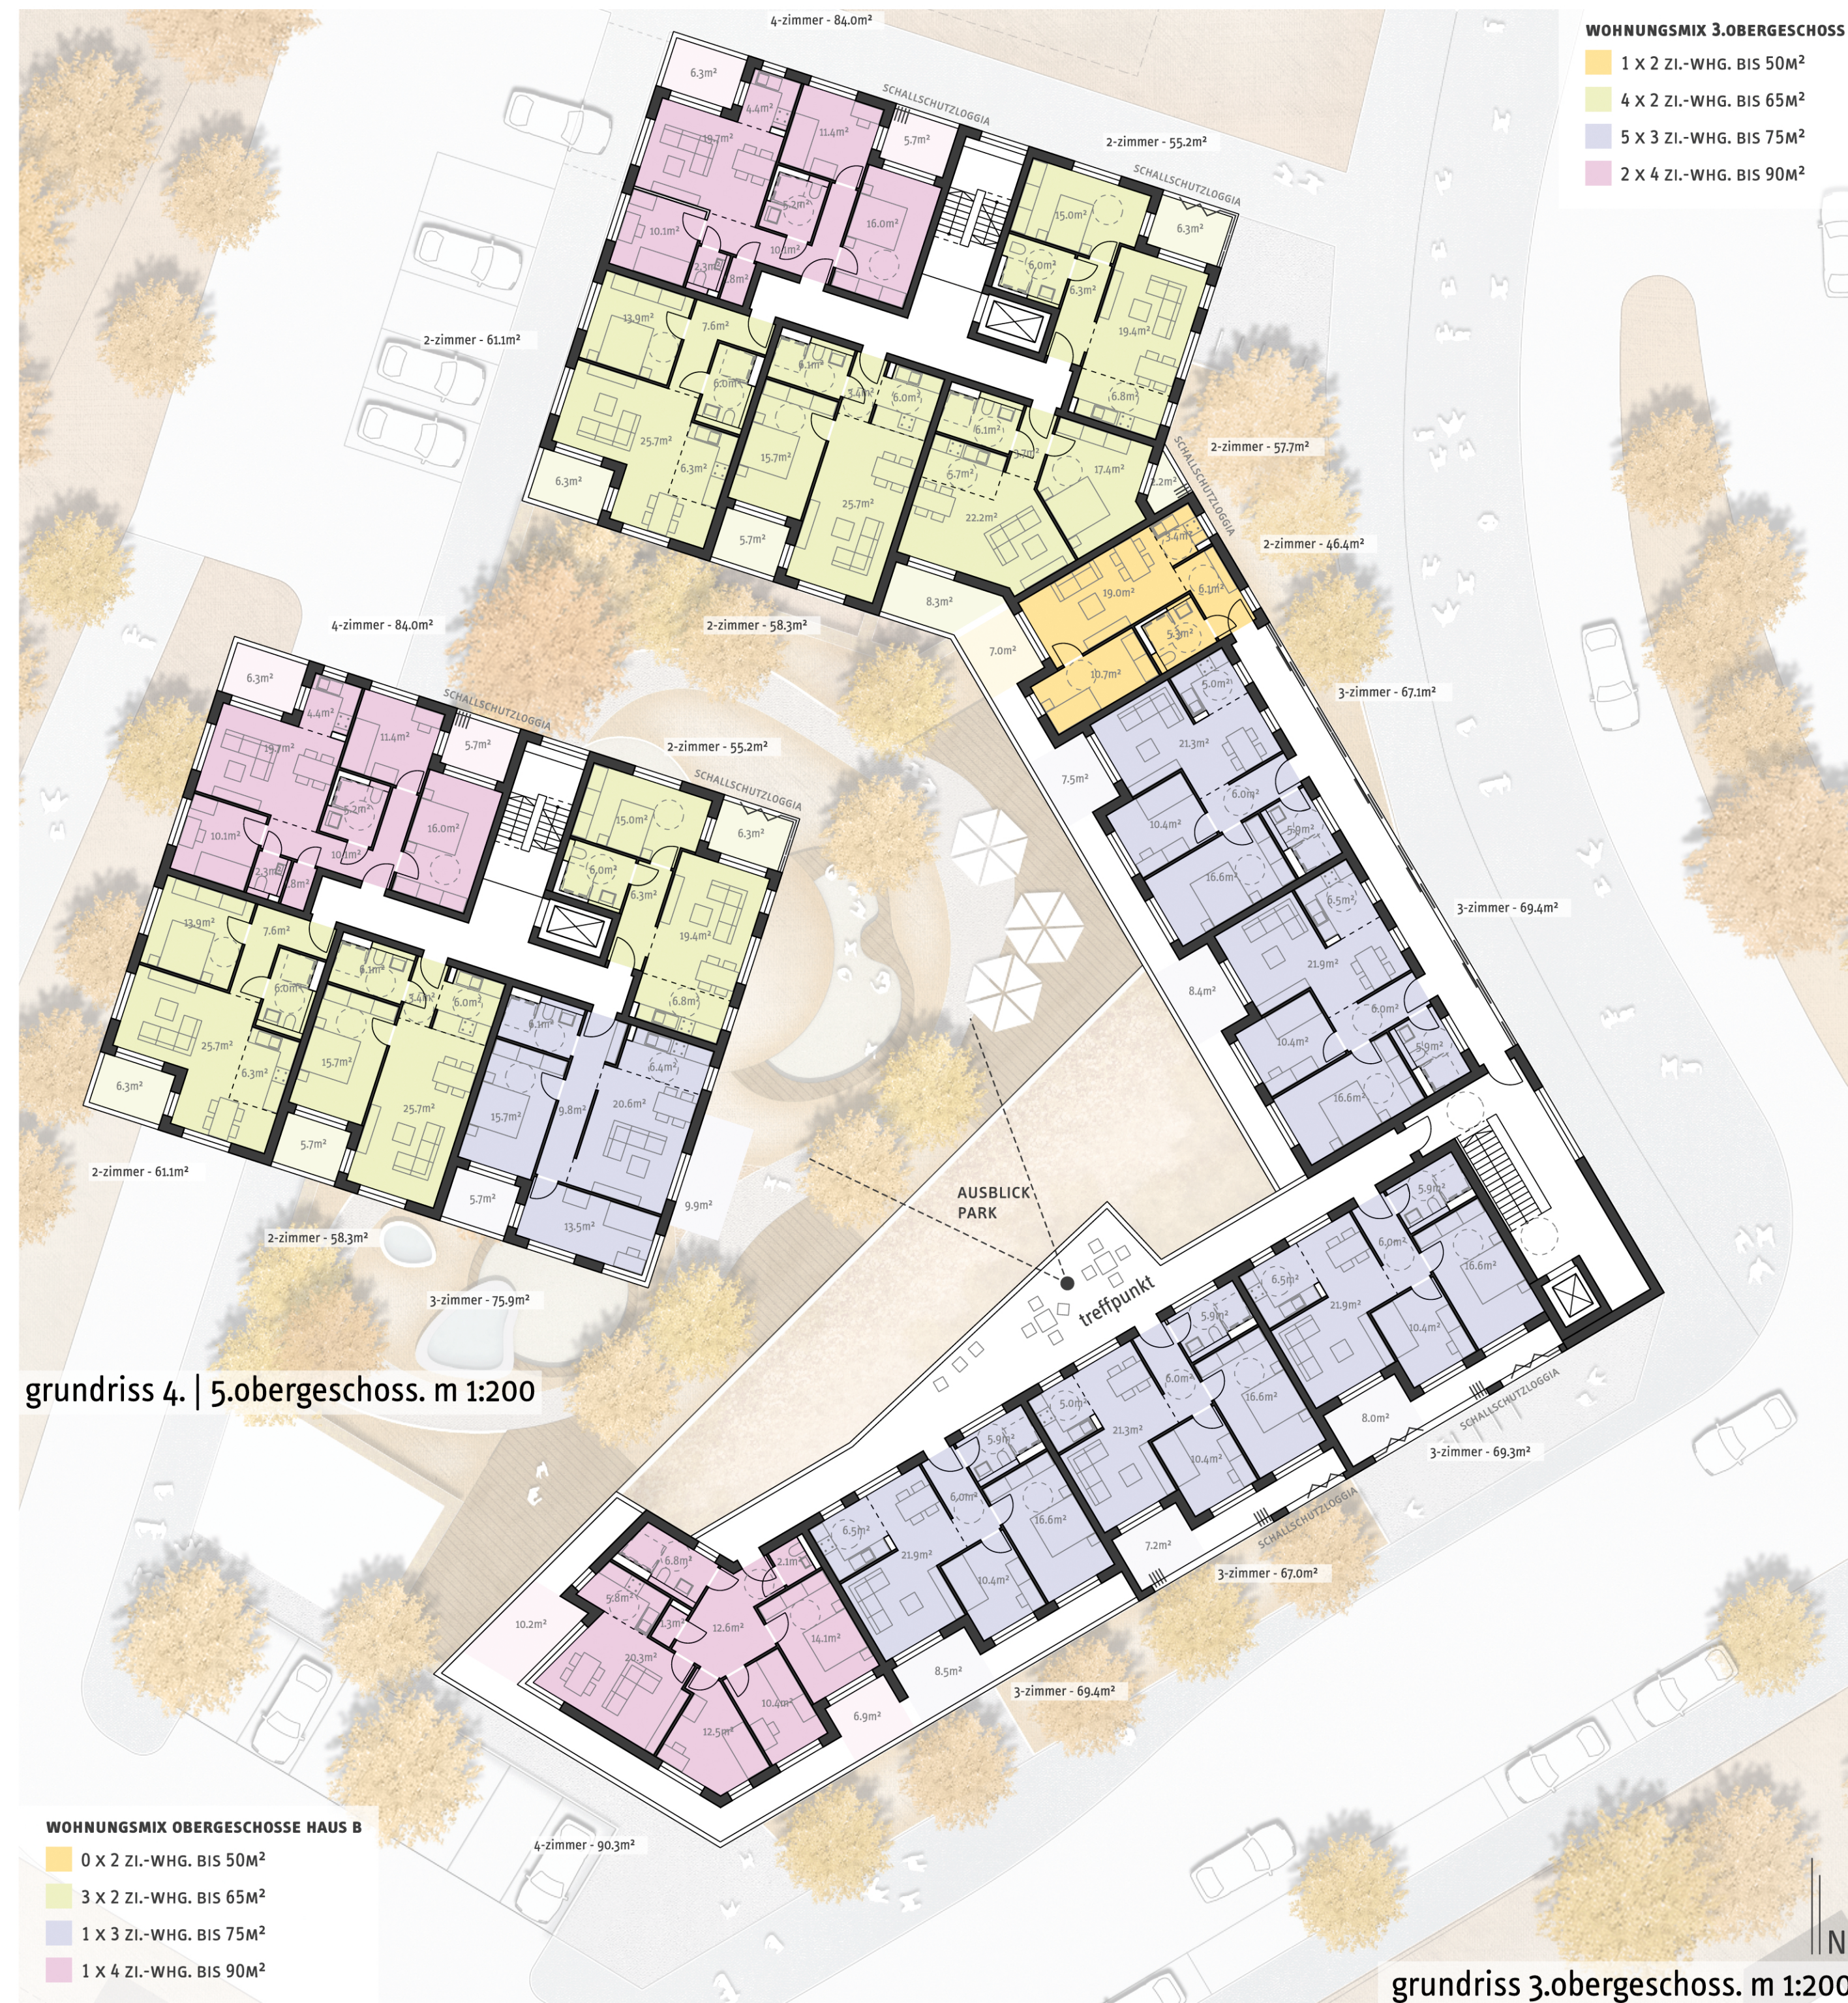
WOHNUNGSMIX 3.OBERGESCHOSS
1 x 2 ZI.-WHG. BIS 50M²
4 x 2 ZI.-WHG. BIS 65M²
5 x 3 ZI.-WHG. BIS 75M²
2 x 4 ZI.-WHG. BIS 90M²

4-zimmer - 84.0m²
6.3m²
4.4m²
11.4m²
19.7m²
5.7m²
SCHALLSCHUTZLOGGIA
2-zimmer - 55.2m²
SCHALLSCHUTZLOGGIA
6.3m²
15.0m²
5.2m²
16.0m²
10.1m²
10.0m²
2.3m²
1.8m²
6.0m²
6.3m²
19.4m²
2-zimmer - 61.1m²
13.9m²
7.6m²
6.0m²
6.3m²
6.0m²
6.8m²
3.4m²
25.7m²
6.3m²
15.7m²
25.7m²
6.1m²
6.7m²
3.4m²
17.4m²
2-zimmer - 57.7m²
22.2m²
SCHALLSCHUTZLOGGIA
2.2m²
6.3m²
5.7m²
3.4m²
2-zimmer - 46.4m²
19.0m²
6.1m²
8.3m²
2-zimmer - 58.3m²
5.3m²
4-zimmer - 84.0m²
7.0m²
10.7m²
5.0m²
3-zimmer - 67.1m²
6.3m²
4.4m²
11.4m²
SCHALLSCHUTZLOGGIA
5.7m²
2-zimmer - 55.2m²
21.3m²
19.7m²
SCHALLSCHUTZLOGGIA
7.5m²
6.0m²
5.2m²
15.0m²
6.3m²
10.4m²
5.0m²
10.1m²
10.0m²
16.0m²
6.0m²
16.6m²
2.3m²
1.8m²
6.3m²
6.5m²
3-zimmer - 69.4m²
13.9m²
7.6m²
19.4m²
21.9m²
6.0m²
6.3m²
3.4m²
6.0m²
6.8m²
8.4m²
6.1m²
6.0m²
6.4m²
10.4m²
5.9m²
25.7m²
6.3m²
15.7m²
25.7m²
15.7m²
9.8m²
20.6m²
16.6m²
6.3m²
5.7m²
5.7m²
9.9m²
2-zimmer - 61.1m²
AUSBLICK
PARK
5.9m²
2-zimmer - 58.3m²
13.5m²
6.0m²
16.6m²
3-zimmer - 75.9m²
treffpunkt
6.5m²
21.9m²
5.9m²
10.4m²
5.0m²
6.0m²
16.6m²
grundriss 4. | 5.obergeschoss. m 1:200
5.0m²
21.3m²
10.4m²
8.0m²
SCHALLSCHUTZLOGGIA
3-zimmer - 69.3m²
5.9m²
6.0m²
6.5m²
16.6m²
21.9m²
SCHALLSCHUTZLOGGIA
7.2m²
6.8m²
10.4m²
3-zimmer - 67.0m²
2.1m²
5.8m²
1.3m²
12.6m²
14.1m²
10.2m²
20.3m²
10.4m²
8.5m²
3-zimmer - 69.4m²
12.5m²
6.9m²
WOHNUNGSMIX OBERGESCHOSSE HAUS B
0 x 2 ZI.-WHG. BIS 50M²
3 x 2 ZI.-WHG. BIS 65M²
1 x 3 ZI.-WHG. BIS 75M²
1 x 4 ZI.-WHG. BIS 90M²
4-zimmer - 90.3m²
N
grundriss 3.obergeschoss. m 1:200